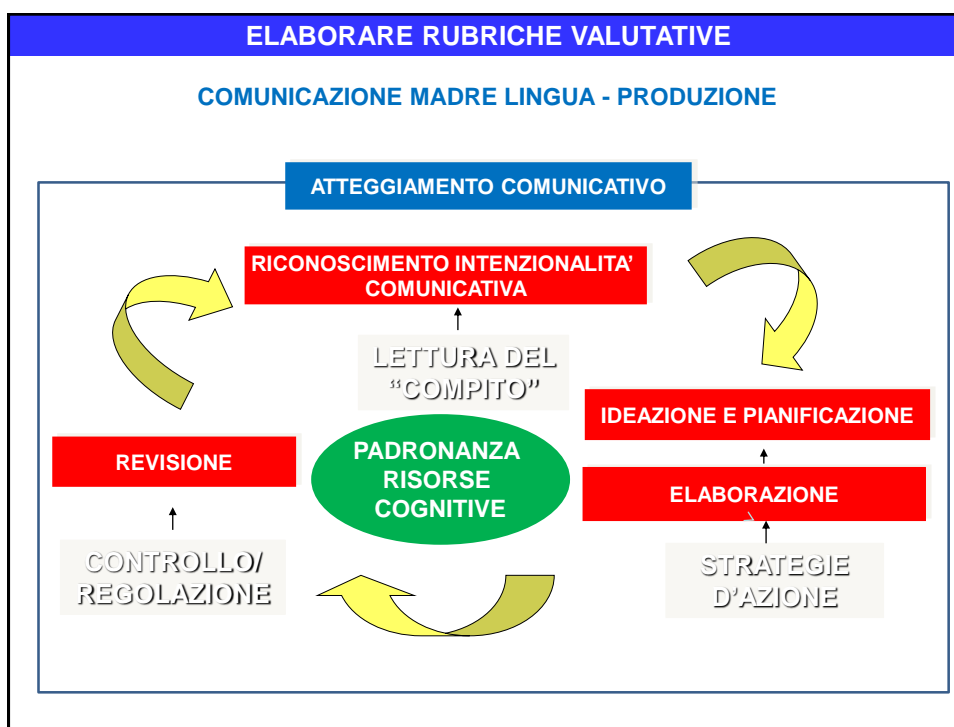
ELABORARE RUBRICHE VALUTATIVE

COMUNICAZIONE MADRE LINGUA - PRODUZIONE

ATTEGGIAMENTO COMUNICATIVO

RICONOSCIMENTO INTENZIONALITA' COMUNICATIVA

LETTURA DEL "COMPITO"

IDEAZIONE E PIANIFICAZIONE

REVISIONE

PADRONANZA RISORSE COGNITIVE

ELABORAZIONE

CONTROLLO/ REGOLAZIONE

STRATEGIE D'AZIONE